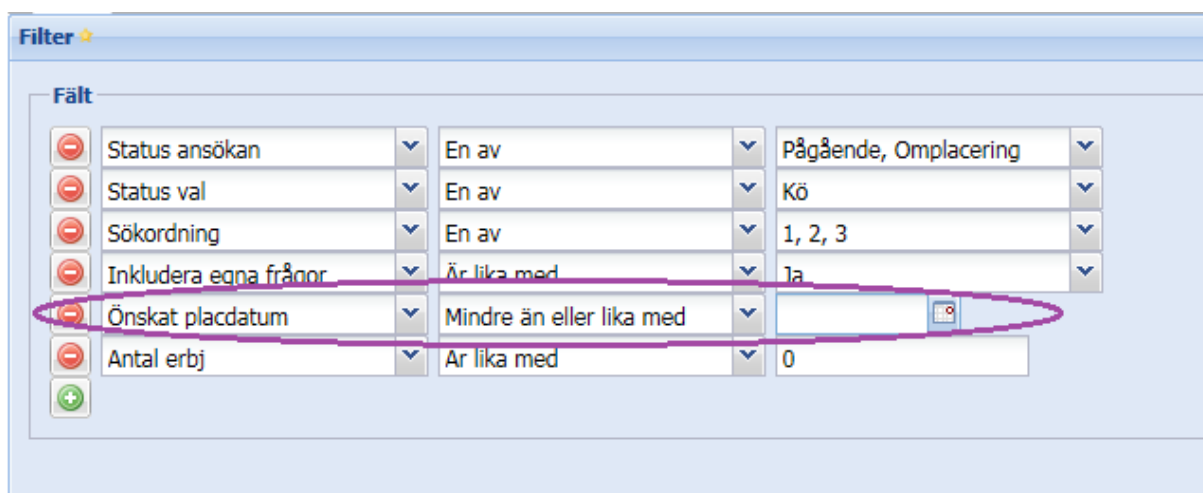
Filter

Fält

| Status ansökan | En av | Pågående, Omplacering |
|---|---|---|
| Status val | En av | Kö |
| Sökordning | En av | 1, 2, 3 |
| Inkludera egna frågor | Är lika med | Ja |
| Önskat placdatum | Mindre än eller lika med | |
| Antal erbj | Är lika med | 0 |